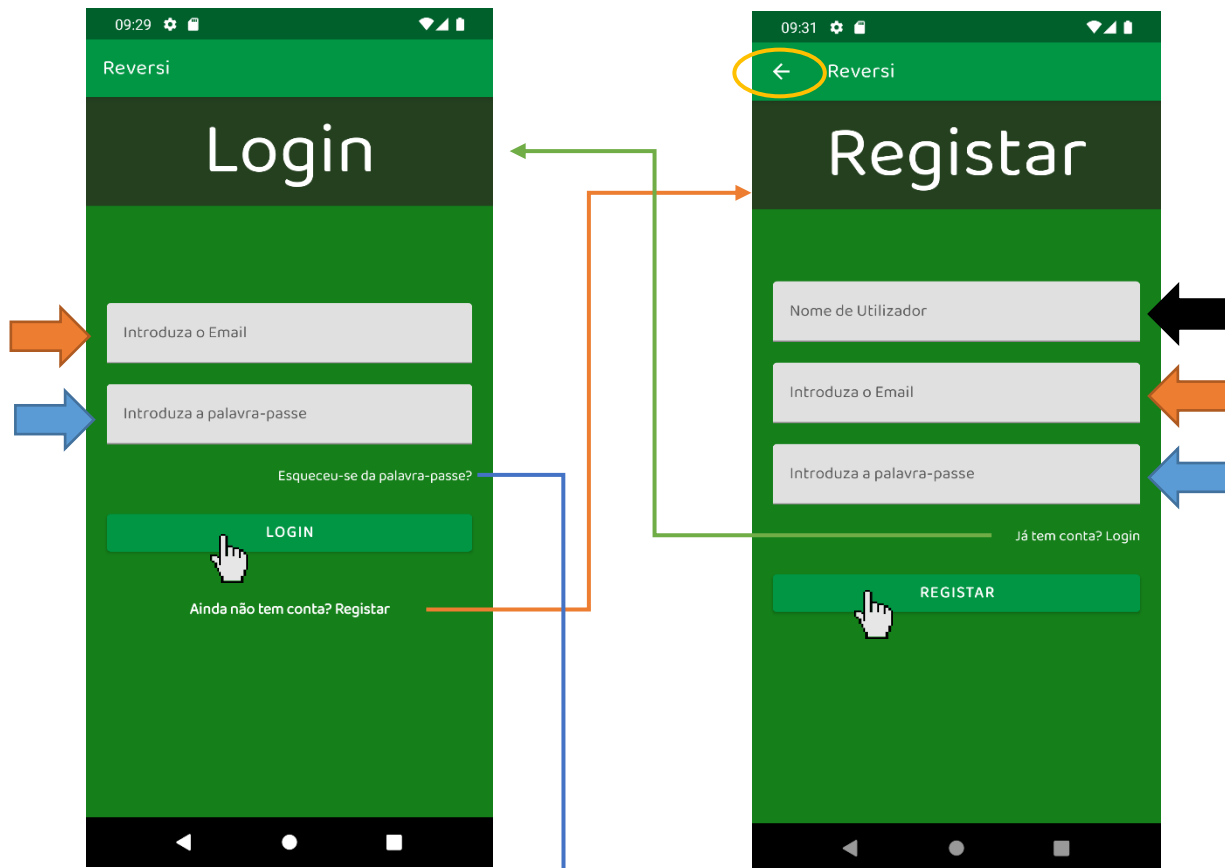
09:29

Reversi

Login

Introduza o Email

Introduza a palavra-passe

Esqueceu-se da palavra-passe?

LOGIN

Ainda não tem conta? Registar

09:31

Reversi

Registar

Nome de Utilizador

Introduza o Email

Introduza a palavra-passe

Já tem conta? Login

REGISTAR